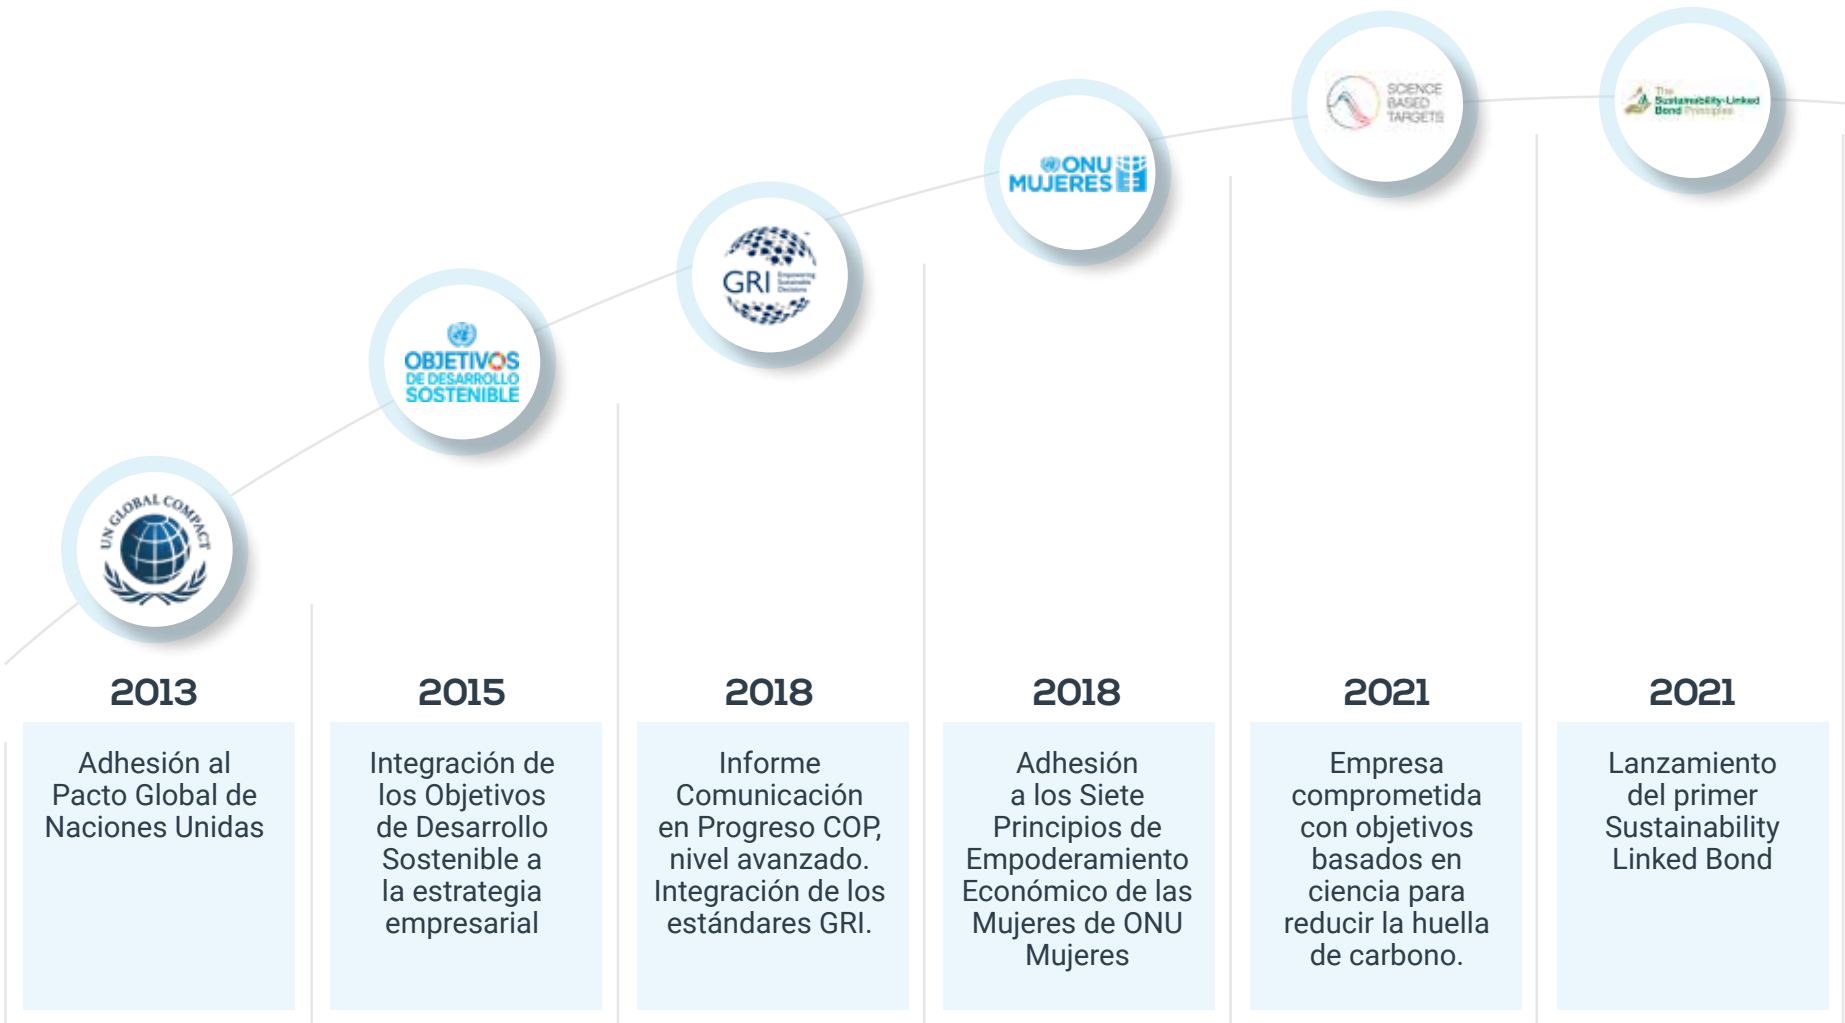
UN GLOBAL COMPACT

OBJETIVOS DE DESARROLLO SOSTENIBLE

GRI Empowering Sustainable Decisions

ONU MUJERES

SCIENCE BASED TARGETS

The Sustainability-Linked Bond Principles

2013

Adhesión al Pacto Global de Naciones Unidas

2015

Integración de los Objetivos de Desarrollo Sostenible a la estrategia empresarial

2018

Informe Comunicación en Progreso COP, nivel avanzado. Integración de los estándares GRI.

2018

Adhesión a los Siete Principios de Empoderamiento Económico de las Mujeres de ONU Mujeres

2021

Empresa comprometida con objetivos basados en ciencia para reducir la huella de carbono.

2021

Lanzamiento del primer Sustainability Linked Bond